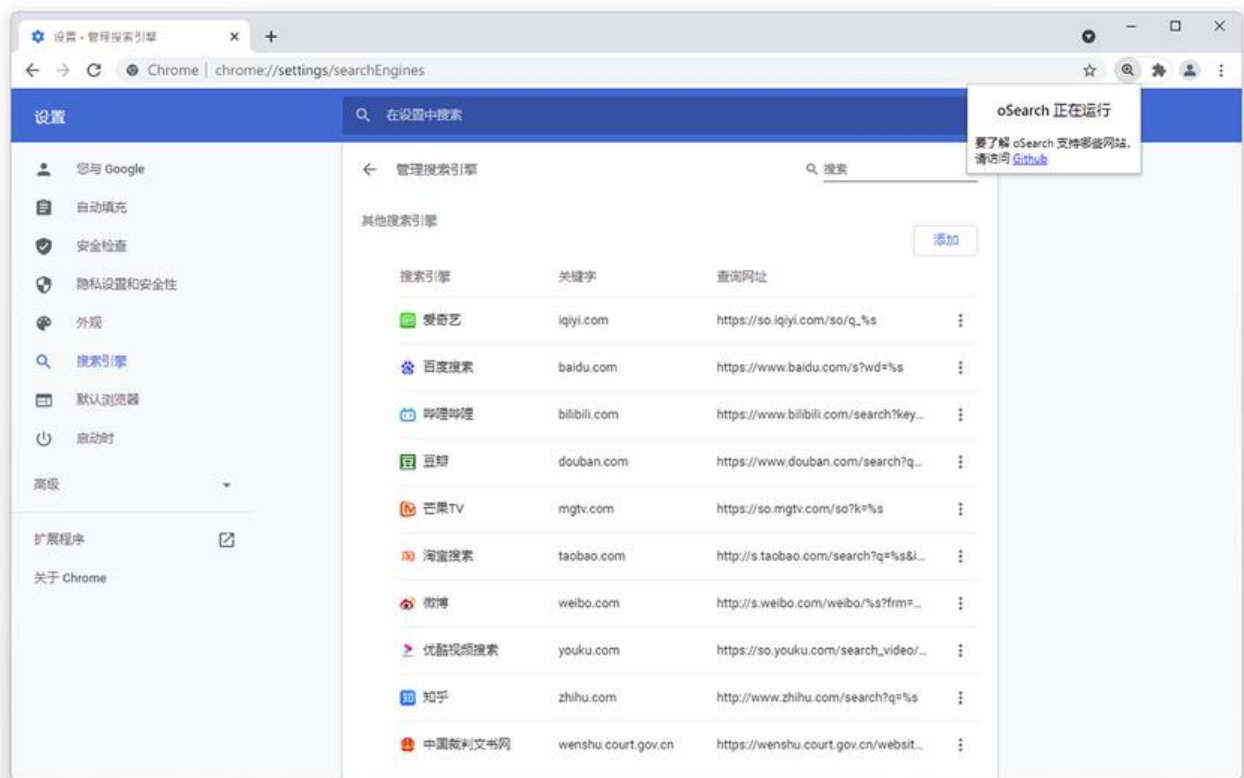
设置 - 管理搜索引擎 ×
+

Chrome | chrome://settings/searchEngines

oSearch 正在运行
要了解 oSearch 支持哪些网站，请访问 Github

设置
在设置中搜索

您与 Google
自动填充
安全检查
隐私设置和安全性
外观
搜索引擎
默认浏览器
启动时
高级
扩展程序
关于 Chrome

← 管理搜索引擎
搜索

其他搜索引擎
添加

| 搜索引擎 | 关键字 | 查询网址 |
|---|---|---|
| 爱奇艺 | iqiyi.com | https://so.iqiyi.com/so/q_%s |
| 百度搜索 | baidu.com | https://www.baidu.com/s?wd=%s |
| 哔哩哔哩 | bilibili.com | https://www.bilibili.com/search?key... |
| 豆瓣 | douban.com | https://www.douban.com/search?q... |
| 芒果TV | mgtv.com | https://so.mgtv.com/so?k=%s |
| 淘宝搜索 | taobao.com | http://s.taobao.com/search?q=%s&i... |
| 微博 | weibo.com | http://s.weibo.com/weibo/%s?frm=... |
| 优酷视频搜索 | youku.com | https://so.youku.com/search_video/... |
| 知乎 | zhihu.com | http://www.zhihu.com/search?q=%s |
| 中国裁判文书网 | wenshu.court.gov.cn | https://wenshu.court.gov.cn/websit... |